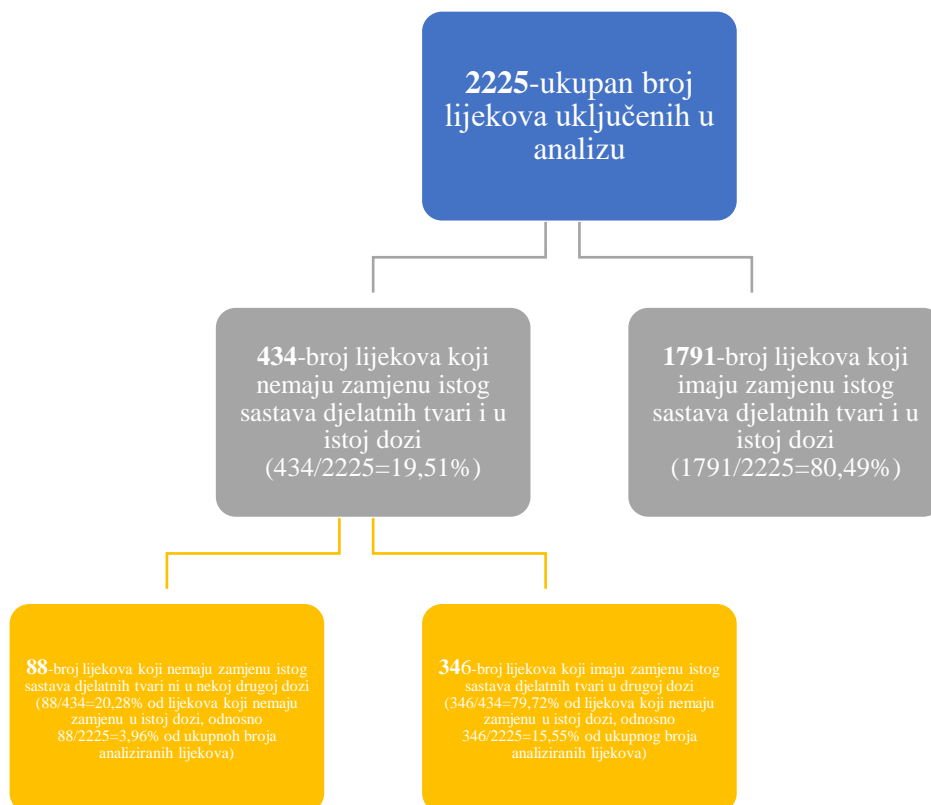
**2225**-ukupan broj lijekova uključenih u analizu

**434**-broj lijekova koji nemaju zamjenu istog sastava djelatnih tvari i u istoj dozi (434/2225=19,51%)

**1791**-broj lijekova koji imaju zamjenu istog sastava djelatnih tvari i u istoj dozi (1791/2225=80,49%)

**88**-broj lijekova koji nemaju zamjenu istog sastava djelatnih tvari ni u nekoj drugoj dozi (88/434=20,28% od lijekova koji nemaju zamjenu u istoj dozi, odnosno 88/2225=3,96% od ukupnoh broja analiziranih lijekova)

**346**-broj lijekova koji imaju zamjenu istog sastava djelatnih tvari u drugoj dozi (346/434=79,72% od lijekova koji nemaju zamjenu u istoj dozi, odnosno 346/2225=15,55% od ukupnog broja analiziranih lijekova)